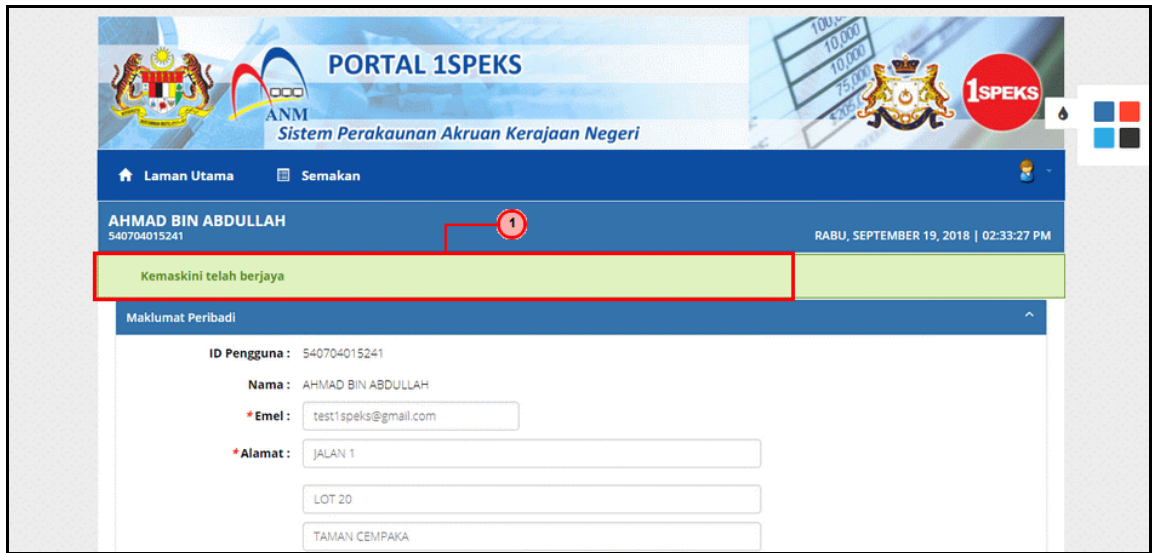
PORTAL 1SPEKS

ANM

Sistem Perakaunan Akruan Kerajaan Negeri

100,0
10,000
10,000
75,000
205

1SPEKS

Laman Utama Semakan

AHMAD BIN ABDULLAH
540704015241

1

RABU, SEPTEMBER 19, 2018 | 02:33:27 PM

Kemaskini telah berjaya

Maklumat Peribadi

ID Pengguna : 540704015241

Nama : AHMAD BIN ABDULLAH

*Emel : test1speks@gmail.com

*Alamat : JALAN 1

LOT 20

TAMAN CEMPAKA